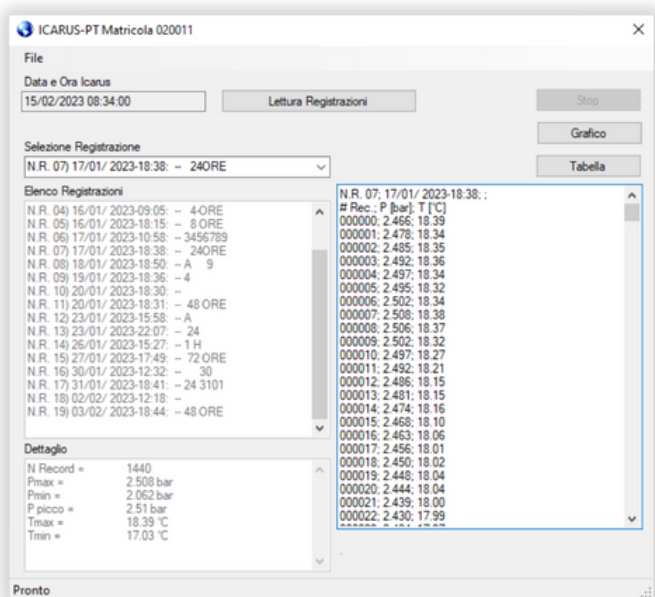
ICARUS-PT Matricola 020011

File

Data e Ora Icarus
15/02/2023 08:34:00

Lettura Registrazioni

Stop

Grafico

Tabella

Selezione Registrazione
N.R. 07) 17/01/ 2023-18:38: – 24ORE

Elenco Registrazioni
N.R. 04) 16/01/ 2023-09:05: – 4-ORE
N.R. 05) 16/01/ 2023-18:15: – 8 ORE
N.R. 06) 17/01/ 2023-10:58: – 3456789
N.R. 07) 17/01/ 2023-18:38: – 24ORE
N.R. 08) 18/01/ 2023-18:50: – A 9
N.R. 09) 19/01/ 2023-18:36: – 4
N.R. 10) 20/01/ 2023-18:30: –
N.R. 11) 20/01/ 2023-18:31: – 48 ORE
N.R. 12) 23/01/ 2023-15:58: – A
N.R. 13) 23/01/ 2023-22:07: – 24
N.R. 14) 26/01/ 2023-15:27: – 1 H
N.R. 15) 27/01/ 2023-17:49: – 72 ORE
N.R. 16) 30/01/ 2023-12:32: – 30
N.R. 17) 31/01/ 2023-18:41: – 24 3101
N.R. 18) 02/02/ 2023-12:18: –
N.R. 19) 03/02/ 2023-18:44: – 48 ORE

Dettaglio
N Record = 1440
Pmax = 2.508 bar
Pmin = 2.062 bar
P picco = 2.51 bar
Tmax = 18.39 °C
Tmin = 17.03 °C

N.R. 07; 17/01/ 2023-18:38; ;
# Rec.; P [bar]; T [°C]
000000; 2.466; 18.39
000001; 2.478; 18.34
000002; 2.485; 18.35
000003; 2.492; 18.36
000004; 2.497; 18.34
000005; 2.495; 18.32
000006; 2.502; 18.34
000007; 2.508; 18.38
000008; 2.506; 18.37
000009; 2.502; 18.32
000010; 2.497; 18.27
000011; 2.492; 18.21
000012; 2.486; 18.15
000013; 2.481; 18.15
000014; 2.474; 18.16
000015; 2.468; 18.10
000016; 2.463; 18.06
000017; 2.456; 18.01
000018; 2.450; 18.02
000019; 2.448; 18.04
000020; 2.444; 18.04
000021; 2.439; 18.00
000022; 2.430; 17.99
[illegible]

Pronto